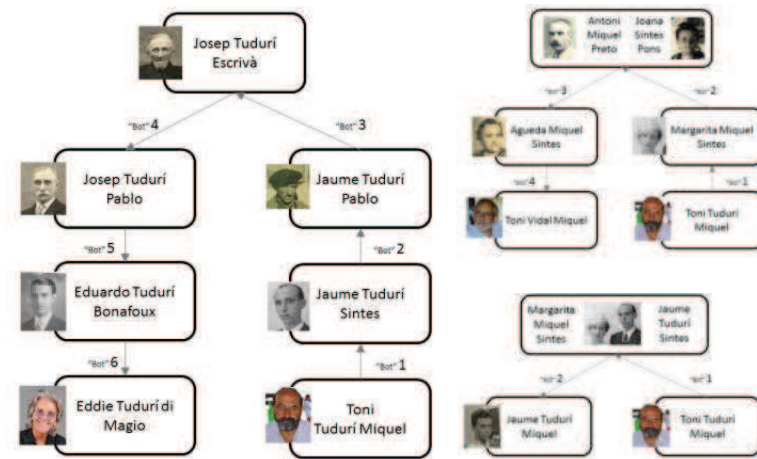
Josep Tudurí Escrivà

"Bot" 4

"Bot" 3

Josep Tudurí Pablo

Jaume Tudurí Pablo

"Bot" 5

"Bot" 2

Eduardo Tudurí Bonafoux

Jaume Tudurí Sintes

"Bot" 6

"Bot" 1

Eddie Tudurí di Magio

Toni Tudurí Miquel

Antoni Miquel Preto

Joana Sintes Pons

"Bot" 3

"Bot" 2

Agueda Miquel Sintes

Margarita Miquel Sintes

"Bot" 4

"Bot" 1

Toni Vidal Miquel

Toni Tudurí Miquel

Margarita Miquel Sintes

Jaume Tudurí Sintes

"Bot" 2

"Bot" 1

Jaume Tudurí Miquel

Toni Tudurí Miquel